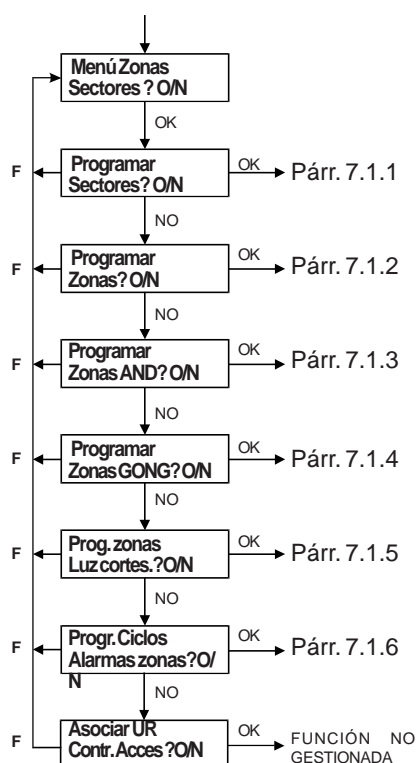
Menú Zonas Sectores ? O/N

OK

F

Programar Sectores? O/N

OK

Párr. 7.1.1

NO

F

Programar Zonas? O/N

OK

Párr. 7.1.2

NO

F

Programar Zonas AND? O/N

OK

Párr. 7.1.3

NO

F

Programar Zonas GONG? O/N

OK

Párr. 7.1.4

NO

F

Prog. zonas Luz cortes.? O/N

OK

Párr. 7.1.5

NO

F

Progr. Ciclos Alarmas zonas? O/N

OK

Párr. 7.1.6

NO

F

Asociar UR Contr. Acces ? O/N

OK

FUNCIÓN NO GESTIONADA